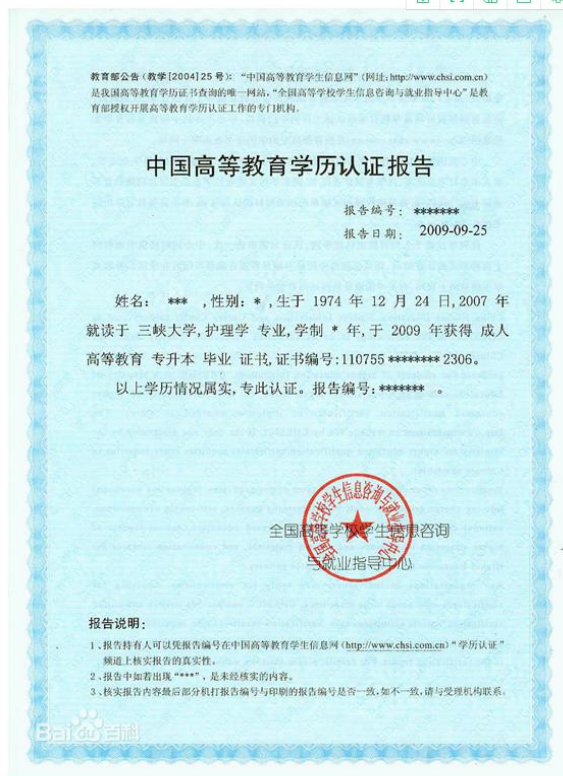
教育部公告（教学[2004]25号）："中国高等教育学生信息网"（网址：http://www.chsi.com.cn）是我国高等教育学历证书查询的唯一网站，"全国高等学校学生信息咨询与就业指导中心"是教育部授权开展高等教育学历认证工作的专门机构。

中国高等教育学历认证报告

报告编号： *******

报告日期： 2009-09-25

姓名： *** ，性别：*，生于 1974 年 12 月 24 日，2007 年就读于 三峡大学，护理学 专业，学制 * 年，于 2009 年获得 成人高等教育 专升本 毕业 证书，证书编号：110755 ******** 2306。

以上学历情况属实，专此认证。报告编号：******* 。

全国高等学校学生信息咨询与就业指导中心

全国高等学校学生信息咨询与就业指导中心

报告说明：

1、报告持有人可以凭报告编号在中国高等教育学生信息网（http://www.chsi.com.cn）"学历认证"频道上核实报告的真实性。

2、报告中如若出现"***"，是未经核实的内容。

3、核实报告内容最后部分机打报告编号与印刷的报告编号是否一致，如不一致，请与受理机构联系。

Baidu百科